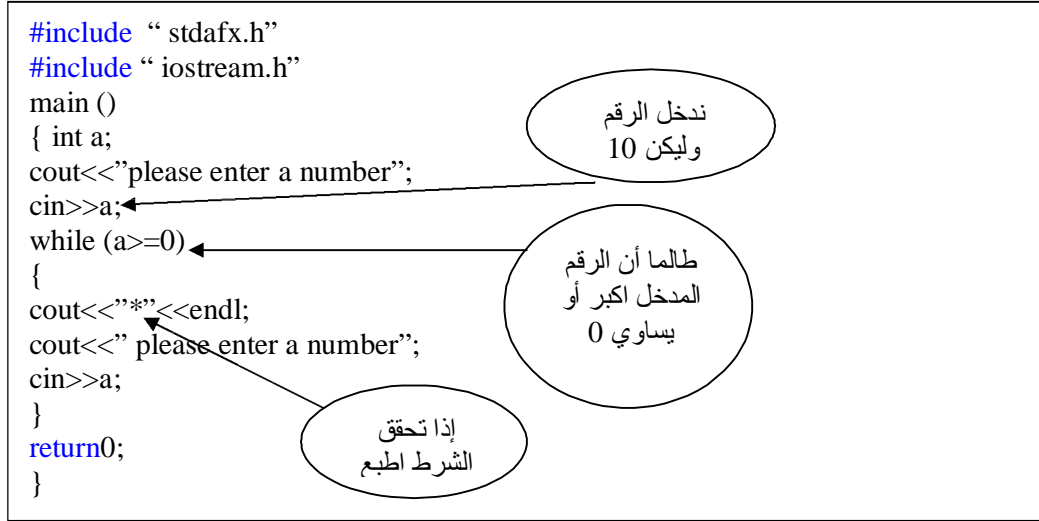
#include " stdafx.h"
#include " iostream.h"
main ()
{ int a;
cout<<"please enter a number";
cin>>a;
while (a>=0)
{
cout<<"*"<<endl;
cout<<" please enter a number";
cin>>a;
}
return0;
}

ندخل الرقم
وليكن 10

طالما أن الرقم
المدخل اكبر أو
يساوي 0

إذا تحقق
الشرط اطبع